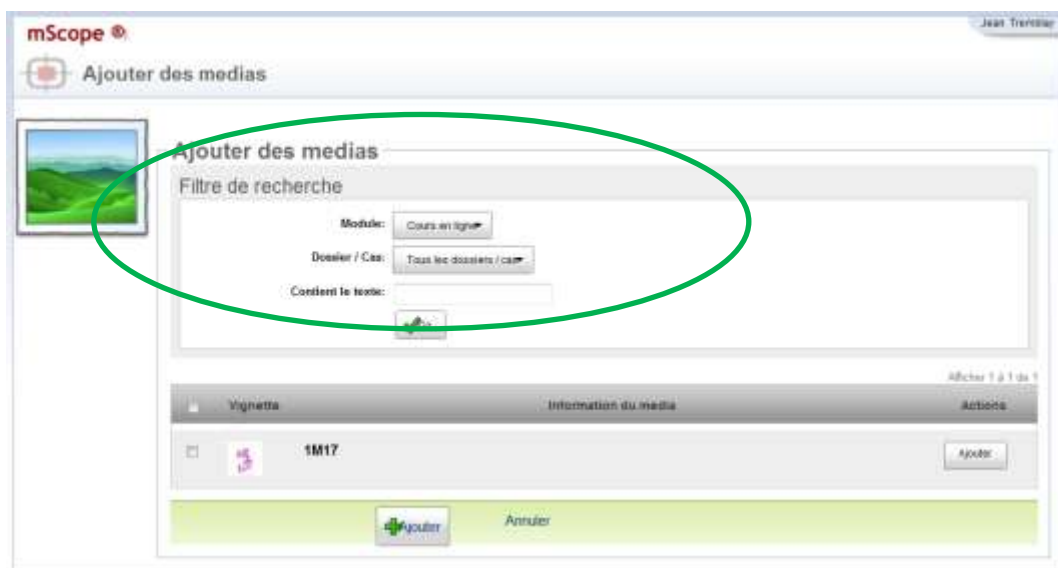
mScope ®

Jean Tremblay

Ajouter des medias

Ajouter des medias

Filtre de recherche

Module: Cours en ligne

Dossier / Cas: Tous les dossiers / cas

Contient le texte:

Afficher 1 à 1 de 1

| | Vignette | Information du media | Actions |
|---|---|---|---|
| | | 1M17 | Ajouter |

Ajouter

Annuler